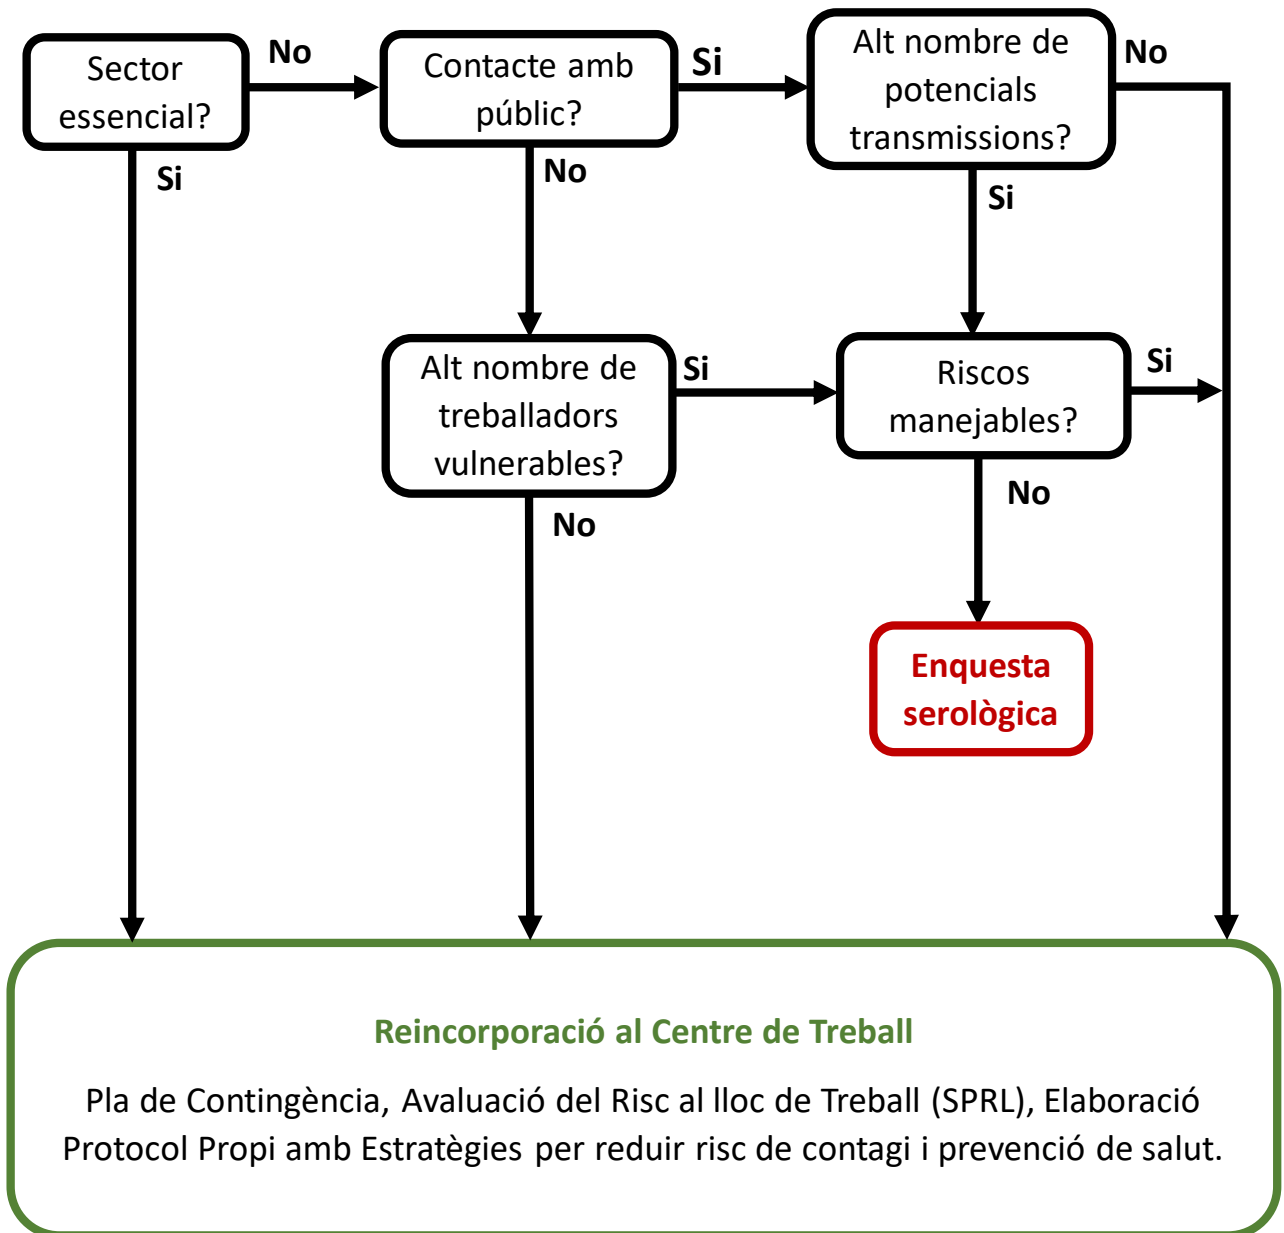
Sector essencial?

No

Contacte amb públic?

Si

Alt nombre de potencials transmissions?

No

Si

No

Si

Alt nombre de treballadors vulnerables?

Si

Riscos manejables?

Si

No

No

Enquesta serològica

Reincorporació al Centre de Treball

Pla de Contingència, Avaluació del Risc al lloc de Treball (SPRL), Elaboració Protocol Propi amb Estratègies per reduir risc de contagi i prevenció de salut.